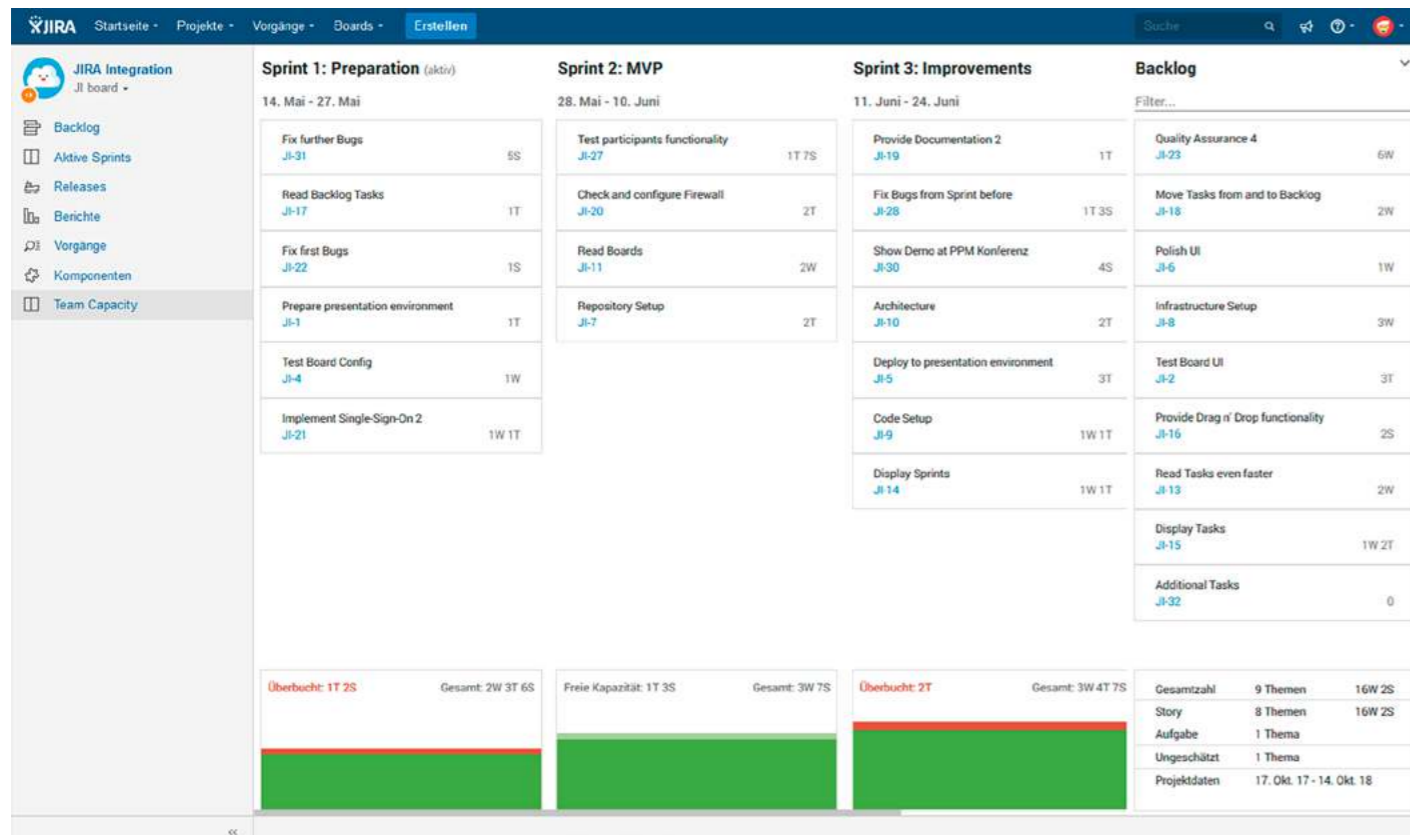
JIRA Startseite Projekte Vorgänge Boards Erstellen Suche

JIRA Integration
JI board

Backlog
Aktive Sprints
Releases
Berichte
Vorgange
Komponenten
Team Capacity

Sprint 1: Preparation (aktiv)
14. Mai - 27. Mai

Fix further Bugs
JI-31 5S

Read Backlog Tasks
JI-17 1T

Fix first Bugs
JI-22 1S

Prepare presentation environment
JI-1 1T

Test Board Config
JI-4 1W

Implement Single-Sign-On 2
JI-21 1W 1T

Überbucht: 1T 2S Gesamt: 2W 3T 6S

Sprint 2: MVP
28. Mai - 10. Juni

Test participants functionality
JI-27 1T 7S

Check and configure Firewall
JI-20 2T

Read Boards
JI-11 2W

Repository Setup
JI-7 2T

Freie Kapazität: 1T 3S Gesamt: 3W 7S

Sprint 3: Improvements
11. Juni - 24. Juni

Provide Documentation 2
JI-19 1T

Fix Bugs from Sprint before
JI-28 1T 3S

Show Demo at PPM Konferenz
JI-30 4S

Architecture
JI-10 2T

Deploy to presentation environment
JI-5 3T

Code Setup
JI-9 1W 1T

Display Sprints
JI-14 1W 1T

Überbucht: 2T Gesamt: 3W 4T 7S

Backlog
Filter...

Quality Assurance 4
JI-23 6W

Move Tasks from and to Backlog
JI-18 2W

Polish UI
JI-6 1W

Infrastructure Setup
JI-8 3W

Test Board UI
JI-2 3T

Provide Drag n' Drop functionality
JI-16 2S

Read Tasks even faster
JI-13 2W

Display Tasks
JI-15 1W 2T

Additional Tasks
JI-32 0

| Gesamtzahl | 9 Themen | 16W 2S |
|---|---|---|
| Story | 8 Themen | 16W 2S |
| Aufgabe | 1 Thema | |
| Ungeschätzt | 1 Thema | |
| Projektdaten | 17. Okt. 17 - 14. Okt. 18 | |

«